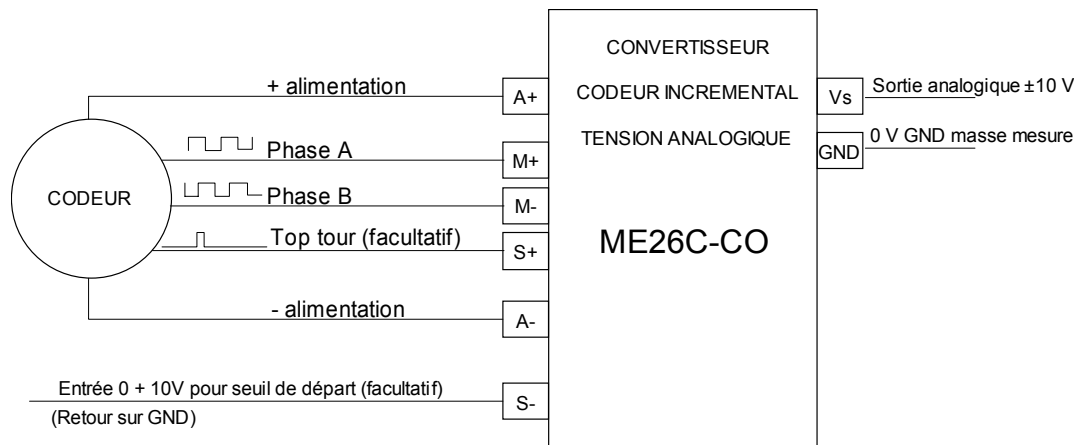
CONVERTISSEUR

CODEUR INCREMENTAL

TENSION ANALOGIQUE

ME26C-CO

+ alimentation

A+

Phase A

M+

CODEUR

Phase B

M-

Top tour (facultatif)

S+

- alimentation

A-

Entrée 0 + 10V pour seuil de départ (facultatif)

(Retour sur GND)

S-

Vs

Sortie analogique ±10 V

GND

0 V GND masse mesure